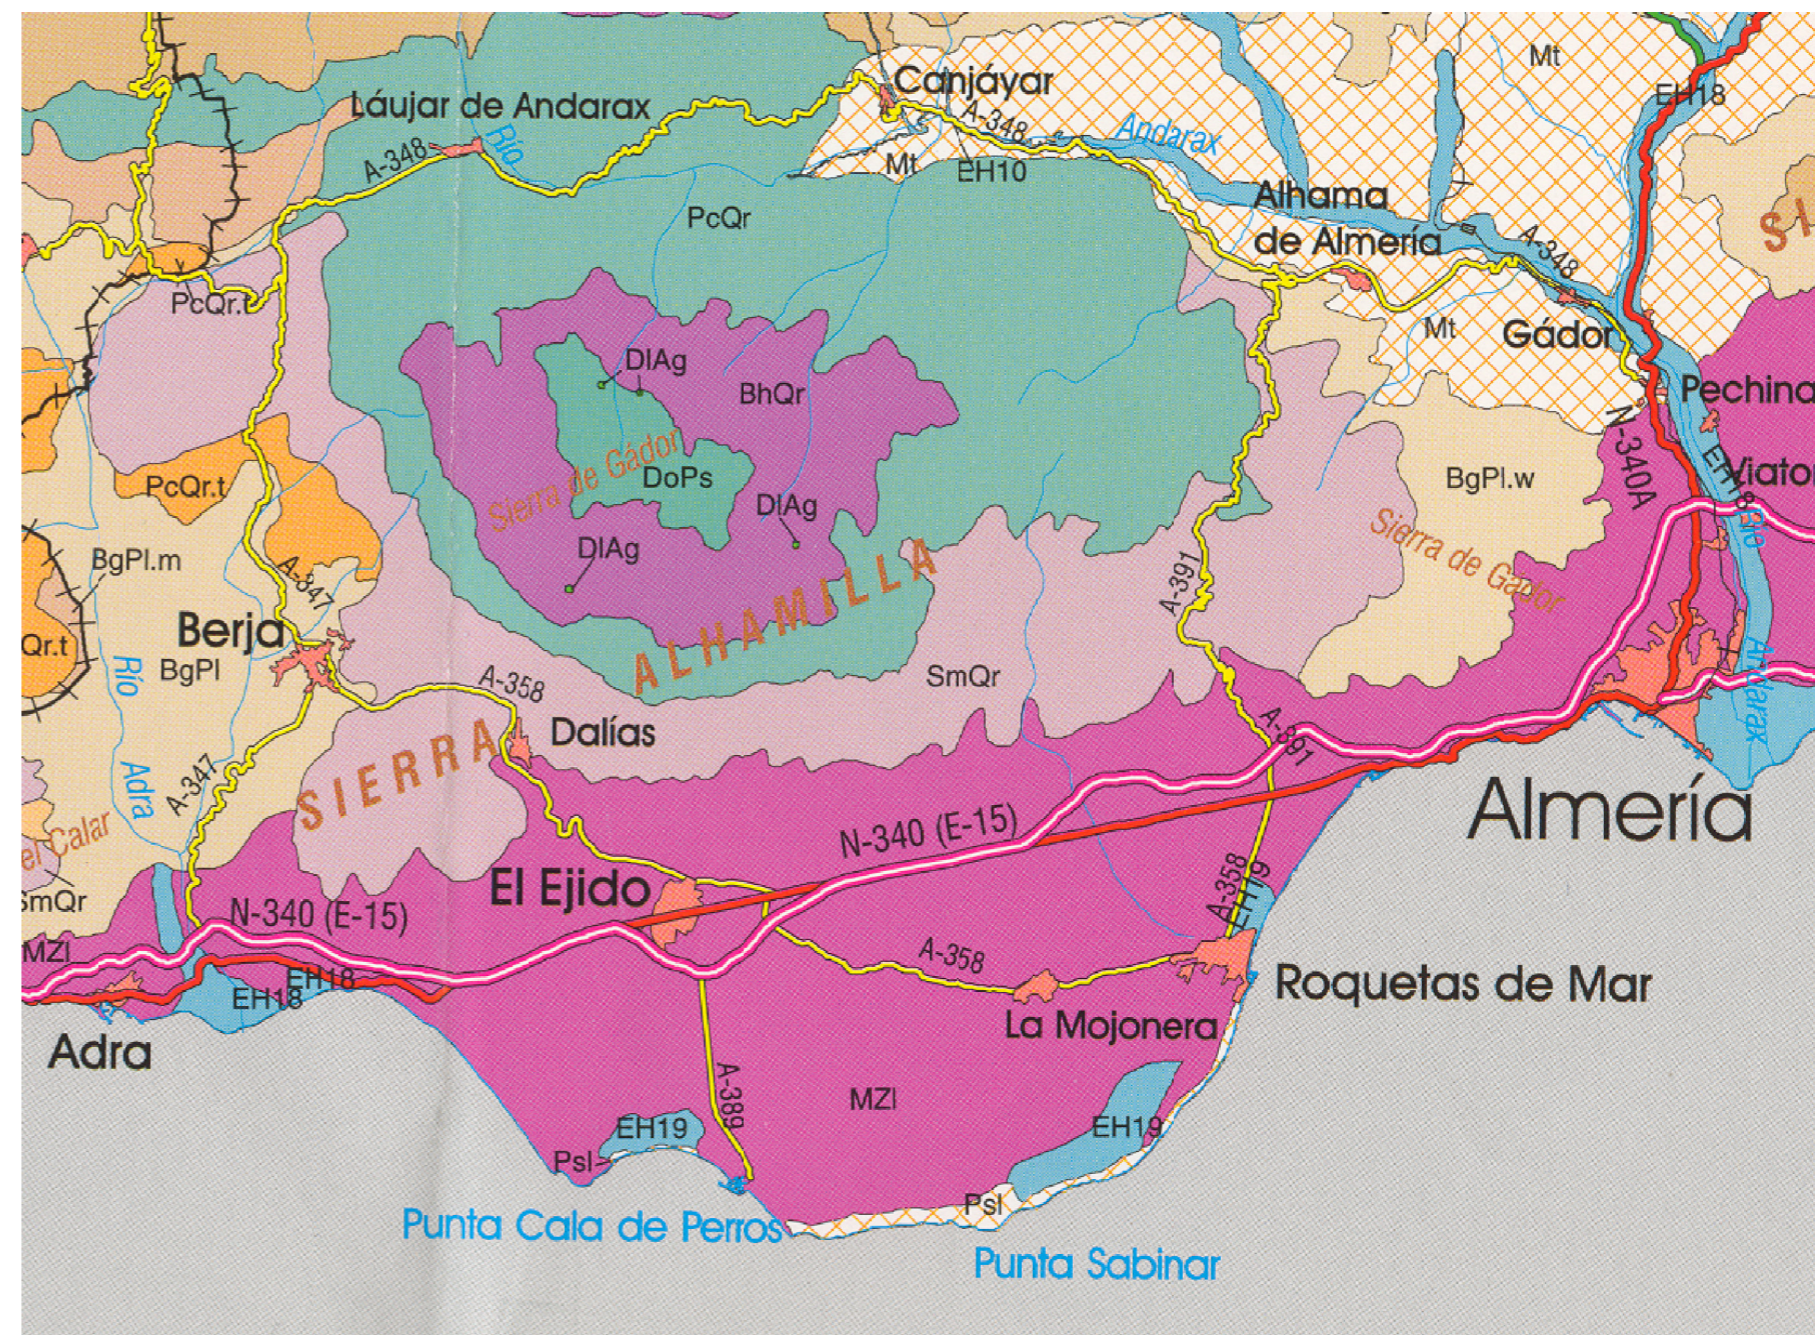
Canjáyar
Mt
EH18
Láujar de Andarax
Río
A-348
A-348
Andarax
Mt
EH10
Alhama de Almería
Si
PcQr
A-348
PcQr.t
Mt
Gádor
DlAg
BhQr
Pechina
N-340A
Sierra de Gádor
DoPs
Viator
PcQr.t
DlAg
BgPl.w
DlAg
EH18
Río
BgPl.m
A-391
Sierra de Gádor
A-347
ALHAMILLA
Berja
Qr.t
BgPl
Río
A-358
SmQr
Andarax
Dalías
A-391
Adra
A-347
SIERRA
Almería
el Calar
N-340 (E-15)
SmQr
El Ejido
A-358
EH19
N-340 (E-15)
MZl
A-358
EH18
EH18
Roquetas de Mar
La Mojonera
Adra
A-389
MZl
EH19
EH19
Psl
Psl
Punta Cala de Perros
Punta Sabinar